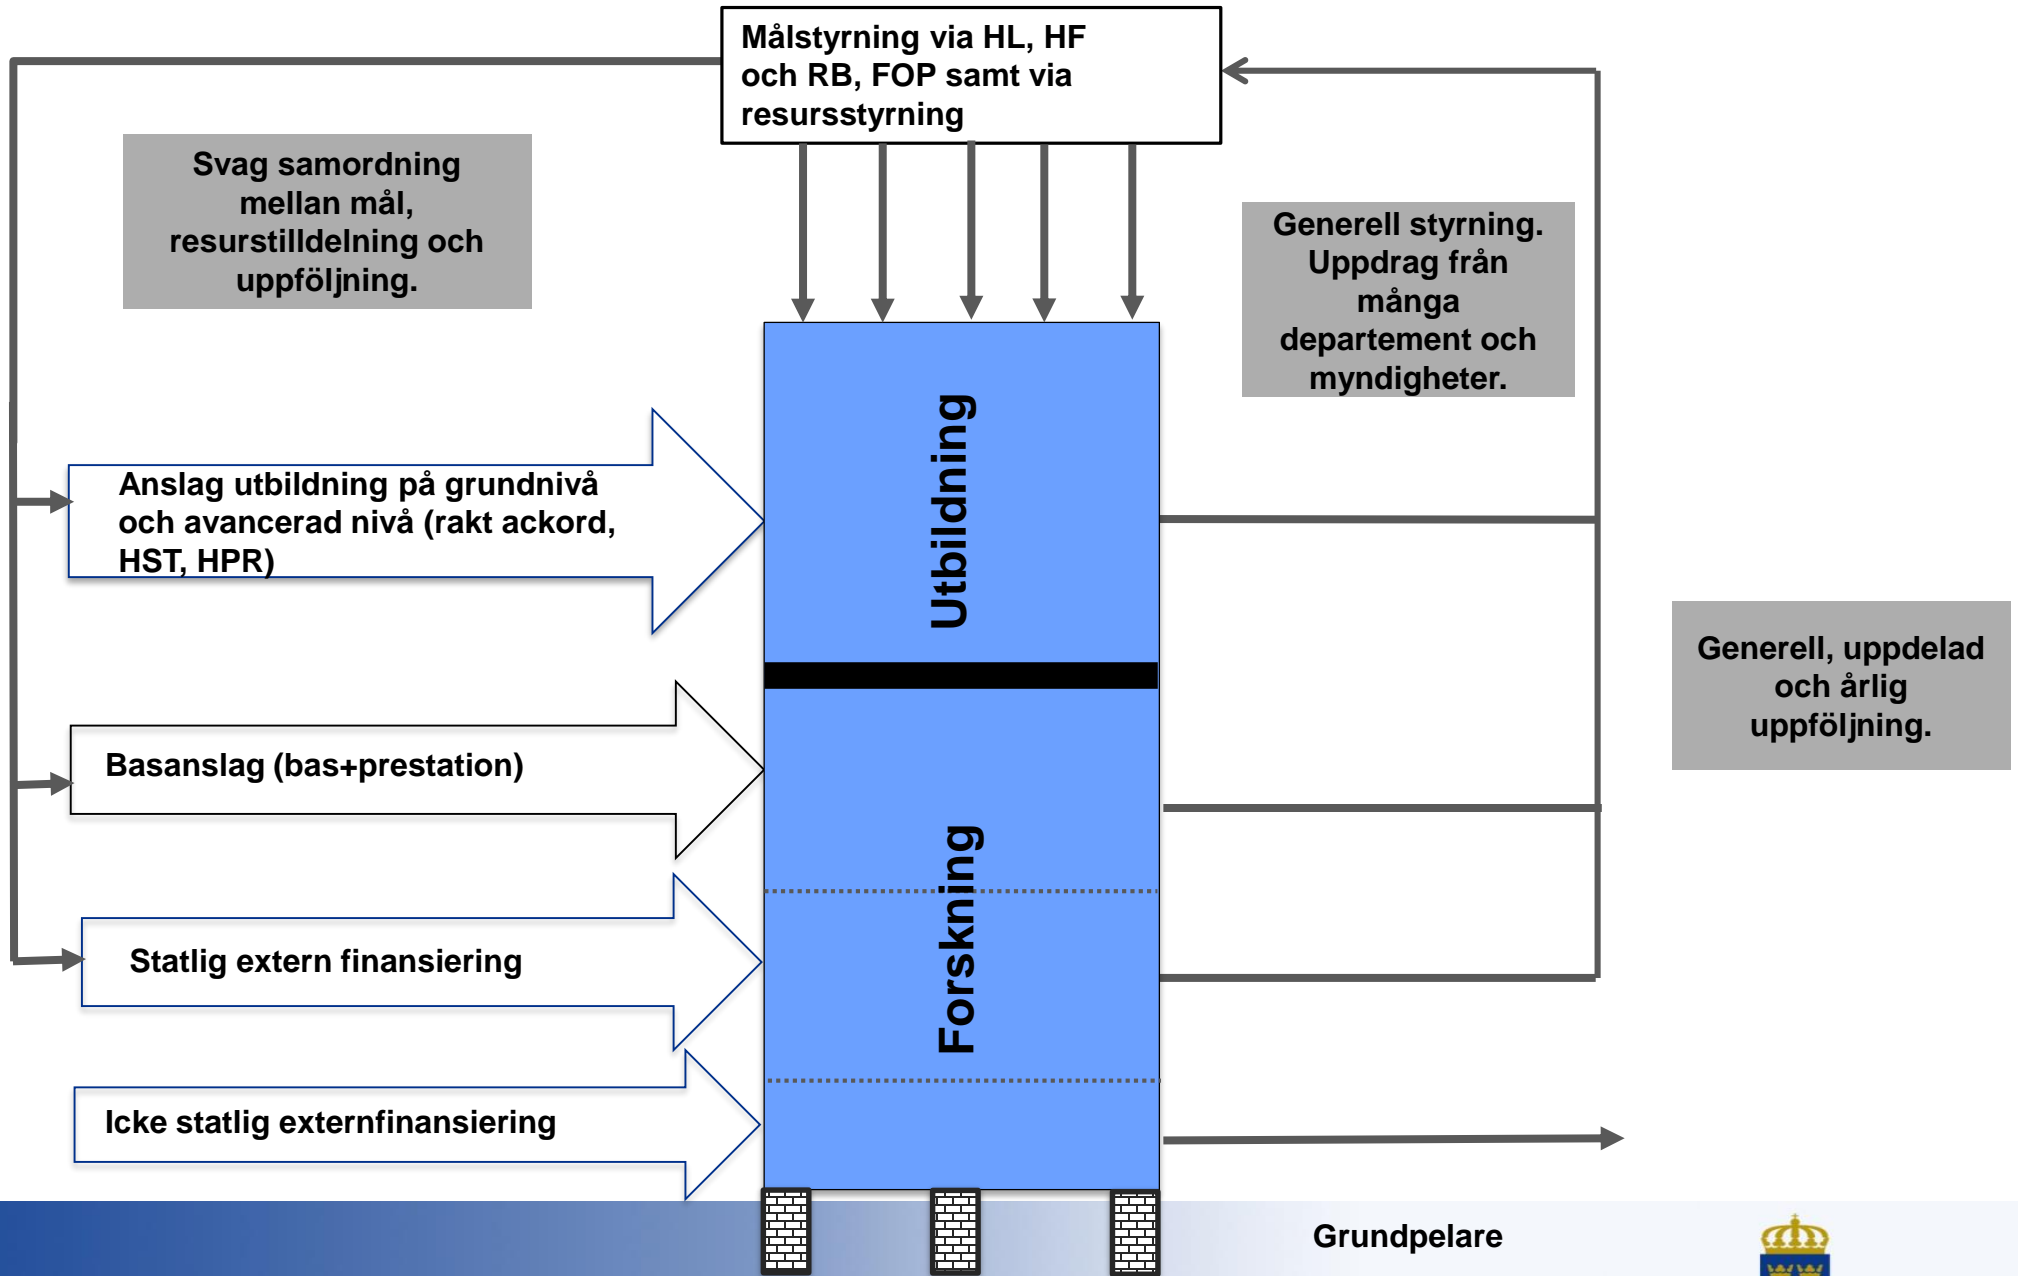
Målstyrning via HL, HF och RB, FOP samt via resursstyrning

Svag samordning mellan mål, resurstilldelning och uppföljning.

Generell styrning. Uppdrag från många departement och myndigheter.

Anslag utbildning på grundnivå och avancerad nivå (rakt ackord, HST, HPR)

Utbildning

Basanslag (bas+prestation)

Forskning

Generell, uppdelad och årlig uppföljning.

Statlig extern finansiering

Icke statlig externfinansiering

Grundpelare